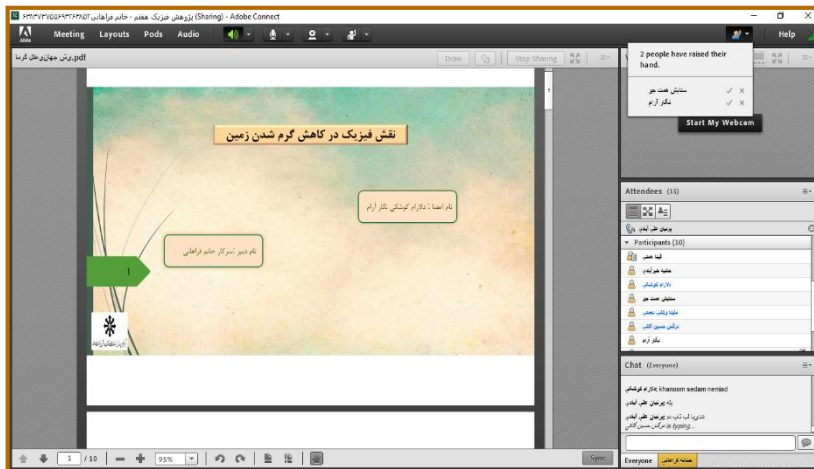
۶۳۳۷۳۷۵۵۶۹۳۲۶۳۸۵۲ پژوهش فیزیک معلم - خانم فراهانی (Sharing) - Adobe Connect

Meeting Layouts Pods Audio

Help

نقش فیزیک در گرما.pdf

Draw Stop Sharing

2 people have raised their hand.

ستایش همت جو
نگار آرام

Start My Webcam

نقش فیزیک در کاهش گرم شدن زمین

نام اعضا : دلارام کوشکی نگار آرام

نام دبیر :سرکار خانم فراهانی

1

Attendees (14)

پژوهش علم آبادی (تو)

Participants (10)

الینا عصر
هانیه خیرآبادی
دلارام کوشکی
ستایش همت جو
ملینا وکیلی نجفی
نرگس حسین گلی
نگار آرام

Chat (Everyone)

دلارام کوشکی: khanoom sedam nemiad
پژوهش علم آبادی: بله
پژوهش علم آبادی: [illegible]
نرگس حسین گلی is typing...

1 / 10 95%

Sync

Everyone